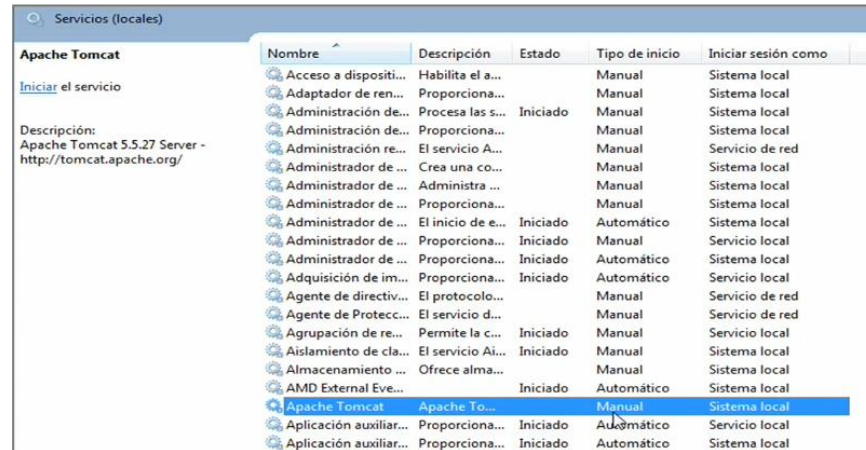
Servicios (locales)

Apache Tomcat

Iniciar el servicio

Descripción:
Apache Tomcat 5.5.27 Server - http://tomcat.apache.org/

| Nombre | Descripción | Estado | Tipo de inicio | Iniciar sesión como |
|---|---|---|---|---|
| Acceso a dispositi... | Habilita el a... | | Manual | Sistema local |
| Adaptador de ren... | Proporciona... | | Manual | Sistema local |
| Administración de... | Procesa las s... | Iniciado | Manual | Sistema local |
| Administración de... | Proporciona... | | Manual | Sistema local |
| Administración re... | El servicio A... | | Manual | Servicio de red |
| Administrador de ... | Crea una co... | | Manual | Sistema local |
| Administrador de ... | Administra ... | | Manual | Sistema local |
| Administrador de ... | Proporciona... | | Manual | Sistema local |
| Administrador de ... | El inicio de e... | Iniciado | Automático | Sistema local |
| Administrador de ... | Proporciona... | Iniciado | Manual | Servicio local |
| Administrador de ... | Proporciona... | Iniciado | Automático | Sistema local |
| Adquisición de im... | Proporciona... | Iniciado | Automático | Servicio local |
| Agente de directiv... | El protocolo... | | Manual | Servicio de red |
| Agente de Protecc... | El servicio d... | | Manual | Servicio de red |
| Agrupación de re... | Permite la c... | Iniciado | Manual | Servicio local |
| Aislamiento de cla... | El servicio Ai... | Iniciado | Manual | Sistema local |
| Almacenamiento ... | Ofrece alma... | | Manual | Sistema local |
| AMD External Eve... | | Iniciado | Automático | Sistema local |
| Apache Tomcat | Apache To... | | Manual | Sistema local |
| Aplicación auxiliar... | Proporciona... | Iniciado | Automático | Servicio local |
| Aplicación auxiliar... | Proporciona... | Iniciado | Automático | Sistema local |